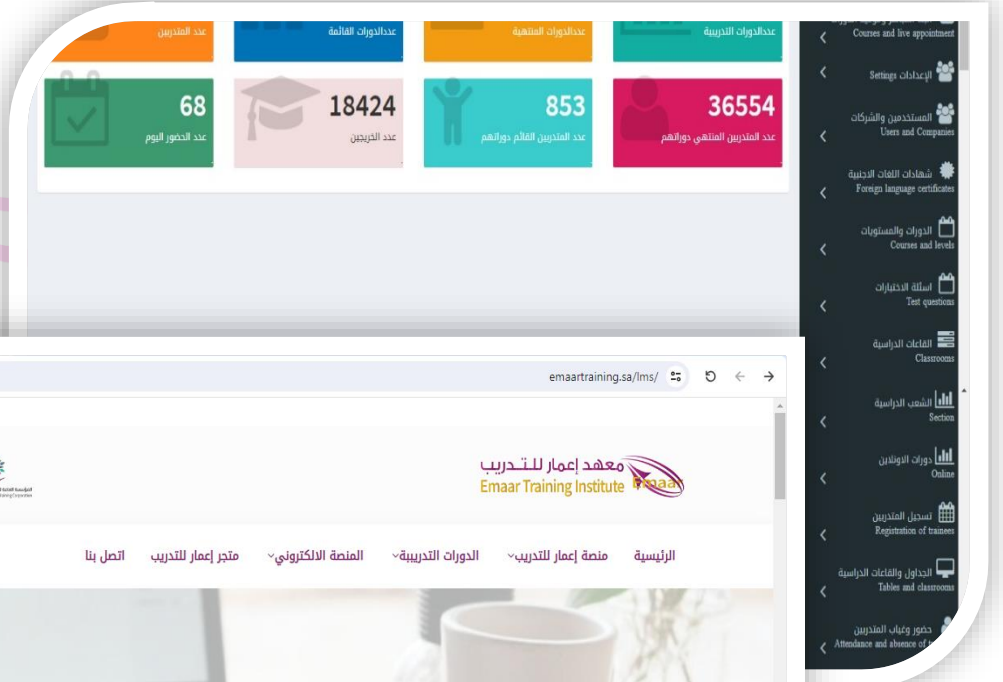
عدد المتدربين

عددالدورات القائمة

عددالدورات المنتهية

عددالدورات التدريبية

68
عدد الحضور اليوم

18424
عدد الخريجين

853
عدد المتدربين القائم دوراتهم

36554
عدد المتدربين المنتهي دوراتهم

Courses and live appointment

الإعدادات Settings

المستخدمين والشركات Users and Companies

شهادات اللغات الاجنبية Foreign language certificates

الدورات والمستويات Courses and levels

اسئلة الاختبارات Test questions

القاعات الدراسية Classrooms

الشعب الدراسية Section

دورات الاونلاين Online

تسجيل المتدربين Registration of trainees

الجداول والقاعات الدراسية Tables and classrooms

حضور وغياب المتدربين Attendance and absence of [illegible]

emaartraining.sa/lms/

معهد إعمار للتدريب
Emaar Training Institute
Emaar

الرئيسية
منصة إعمار للتدريب
الدورات التدريبية
المنصة الالكتروني
متجر إعمار للتدريب
اتصل بنا